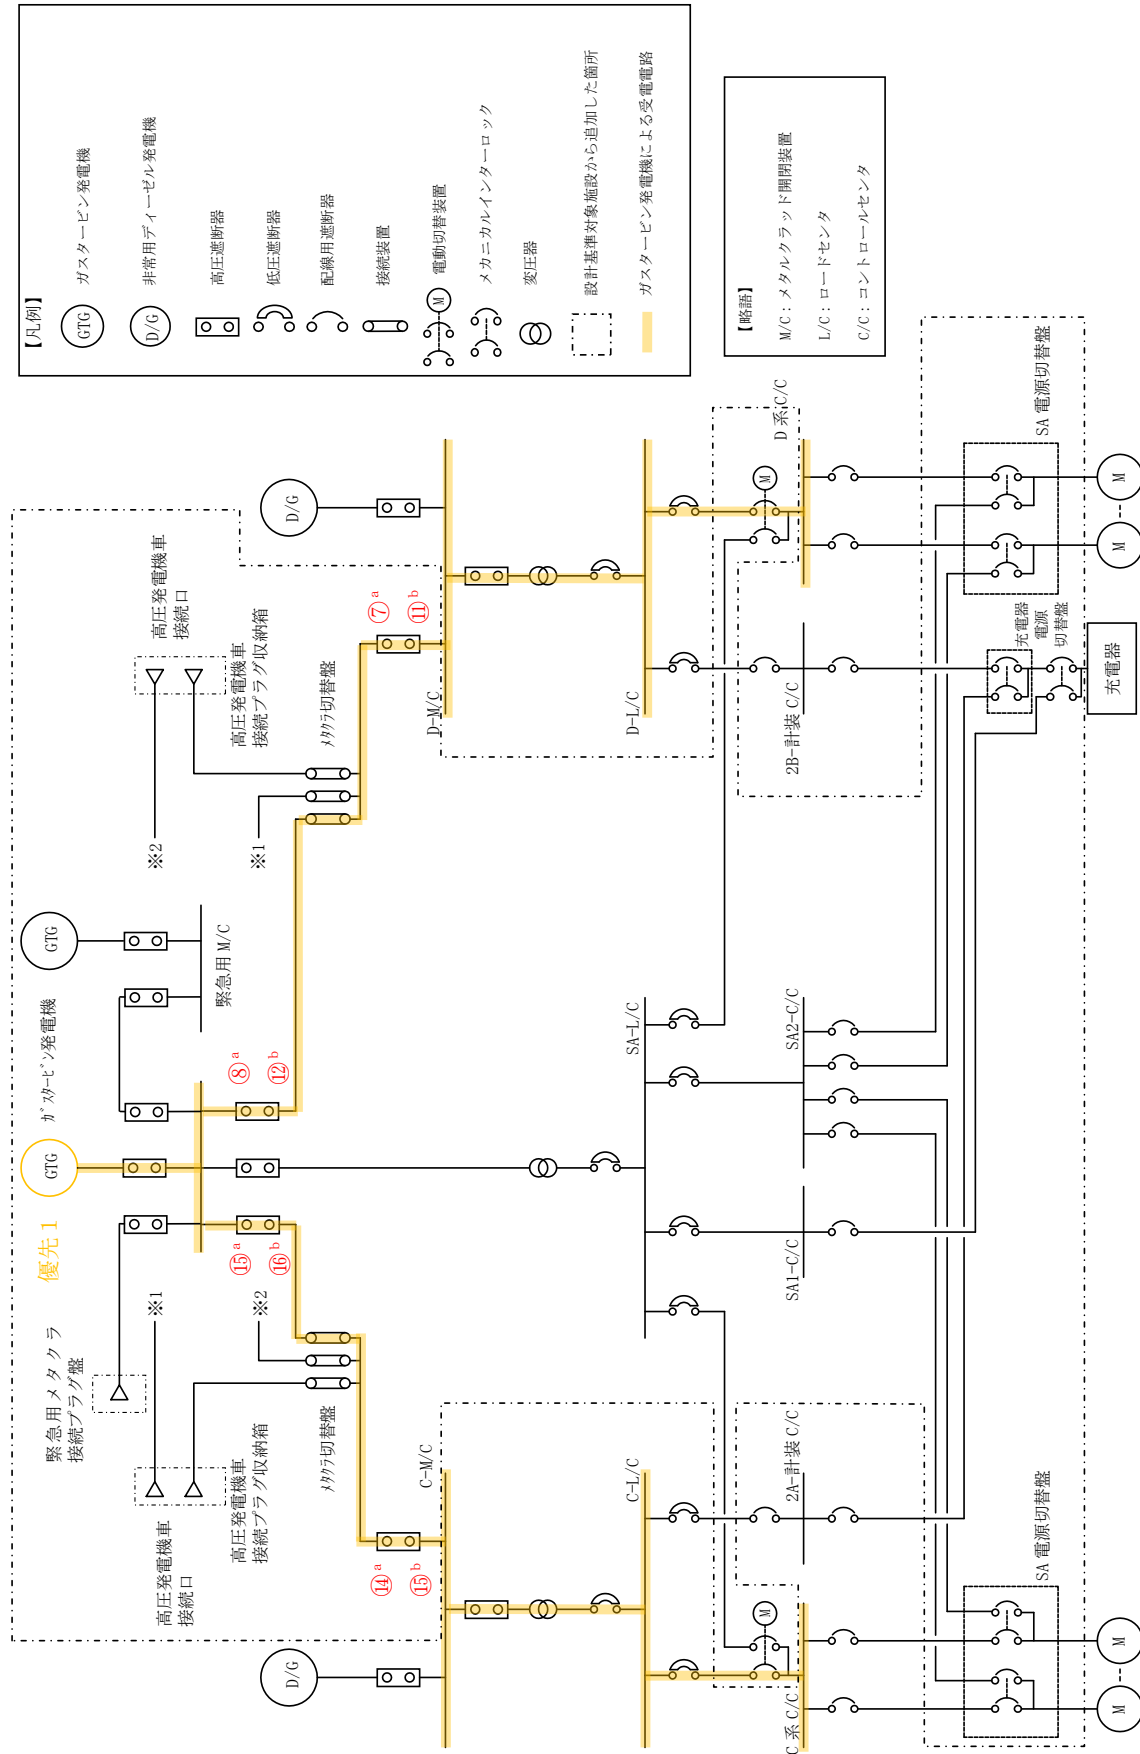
【凡例】
GTG ガスタービン発電機
D/G 非常用ディーゼル発電機
高圧遮断器
低圧遮断器
配線用遮断器
接続装置
M 電動切替装置
メカニカルインターロック
変圧器
設計基準対象施設から追加した箇所
ガスタービン発電機による受電電路

【略語】
M/C：メタルクラッド開閉装置
L/C：ロードセンタ
C/C：コントロールセンタ

D/G
高圧発電機車接続口
高圧発電機車接続プラグ収納箱
メタクラ切替盤
⑦ a
⑪ b
D-M/C
D-L/C
D系C/C
M
2B-計装 C/C
SA 電源切替盤
充電器電源切替盤
充電器
M
M
※2
※1
GTG
緊急用M/C
ガスタービン発電機
⑧ a
⑫ b
SA-L/C
SA2-C/C
GTG
優先 1
⑬ a
⑯ b
SA1-C/C
緊急用メタクラ接続プラグ盤
※1
※2
高圧発電機車接続口
高圧発電機車接続プラグ収納箱
メタクラ切替盤
C-M/C
⑭ a
⑮ b
C-L/C
2A-計装 C/C
SA 電源切替盤
M
D/G
C系C/C
M
M